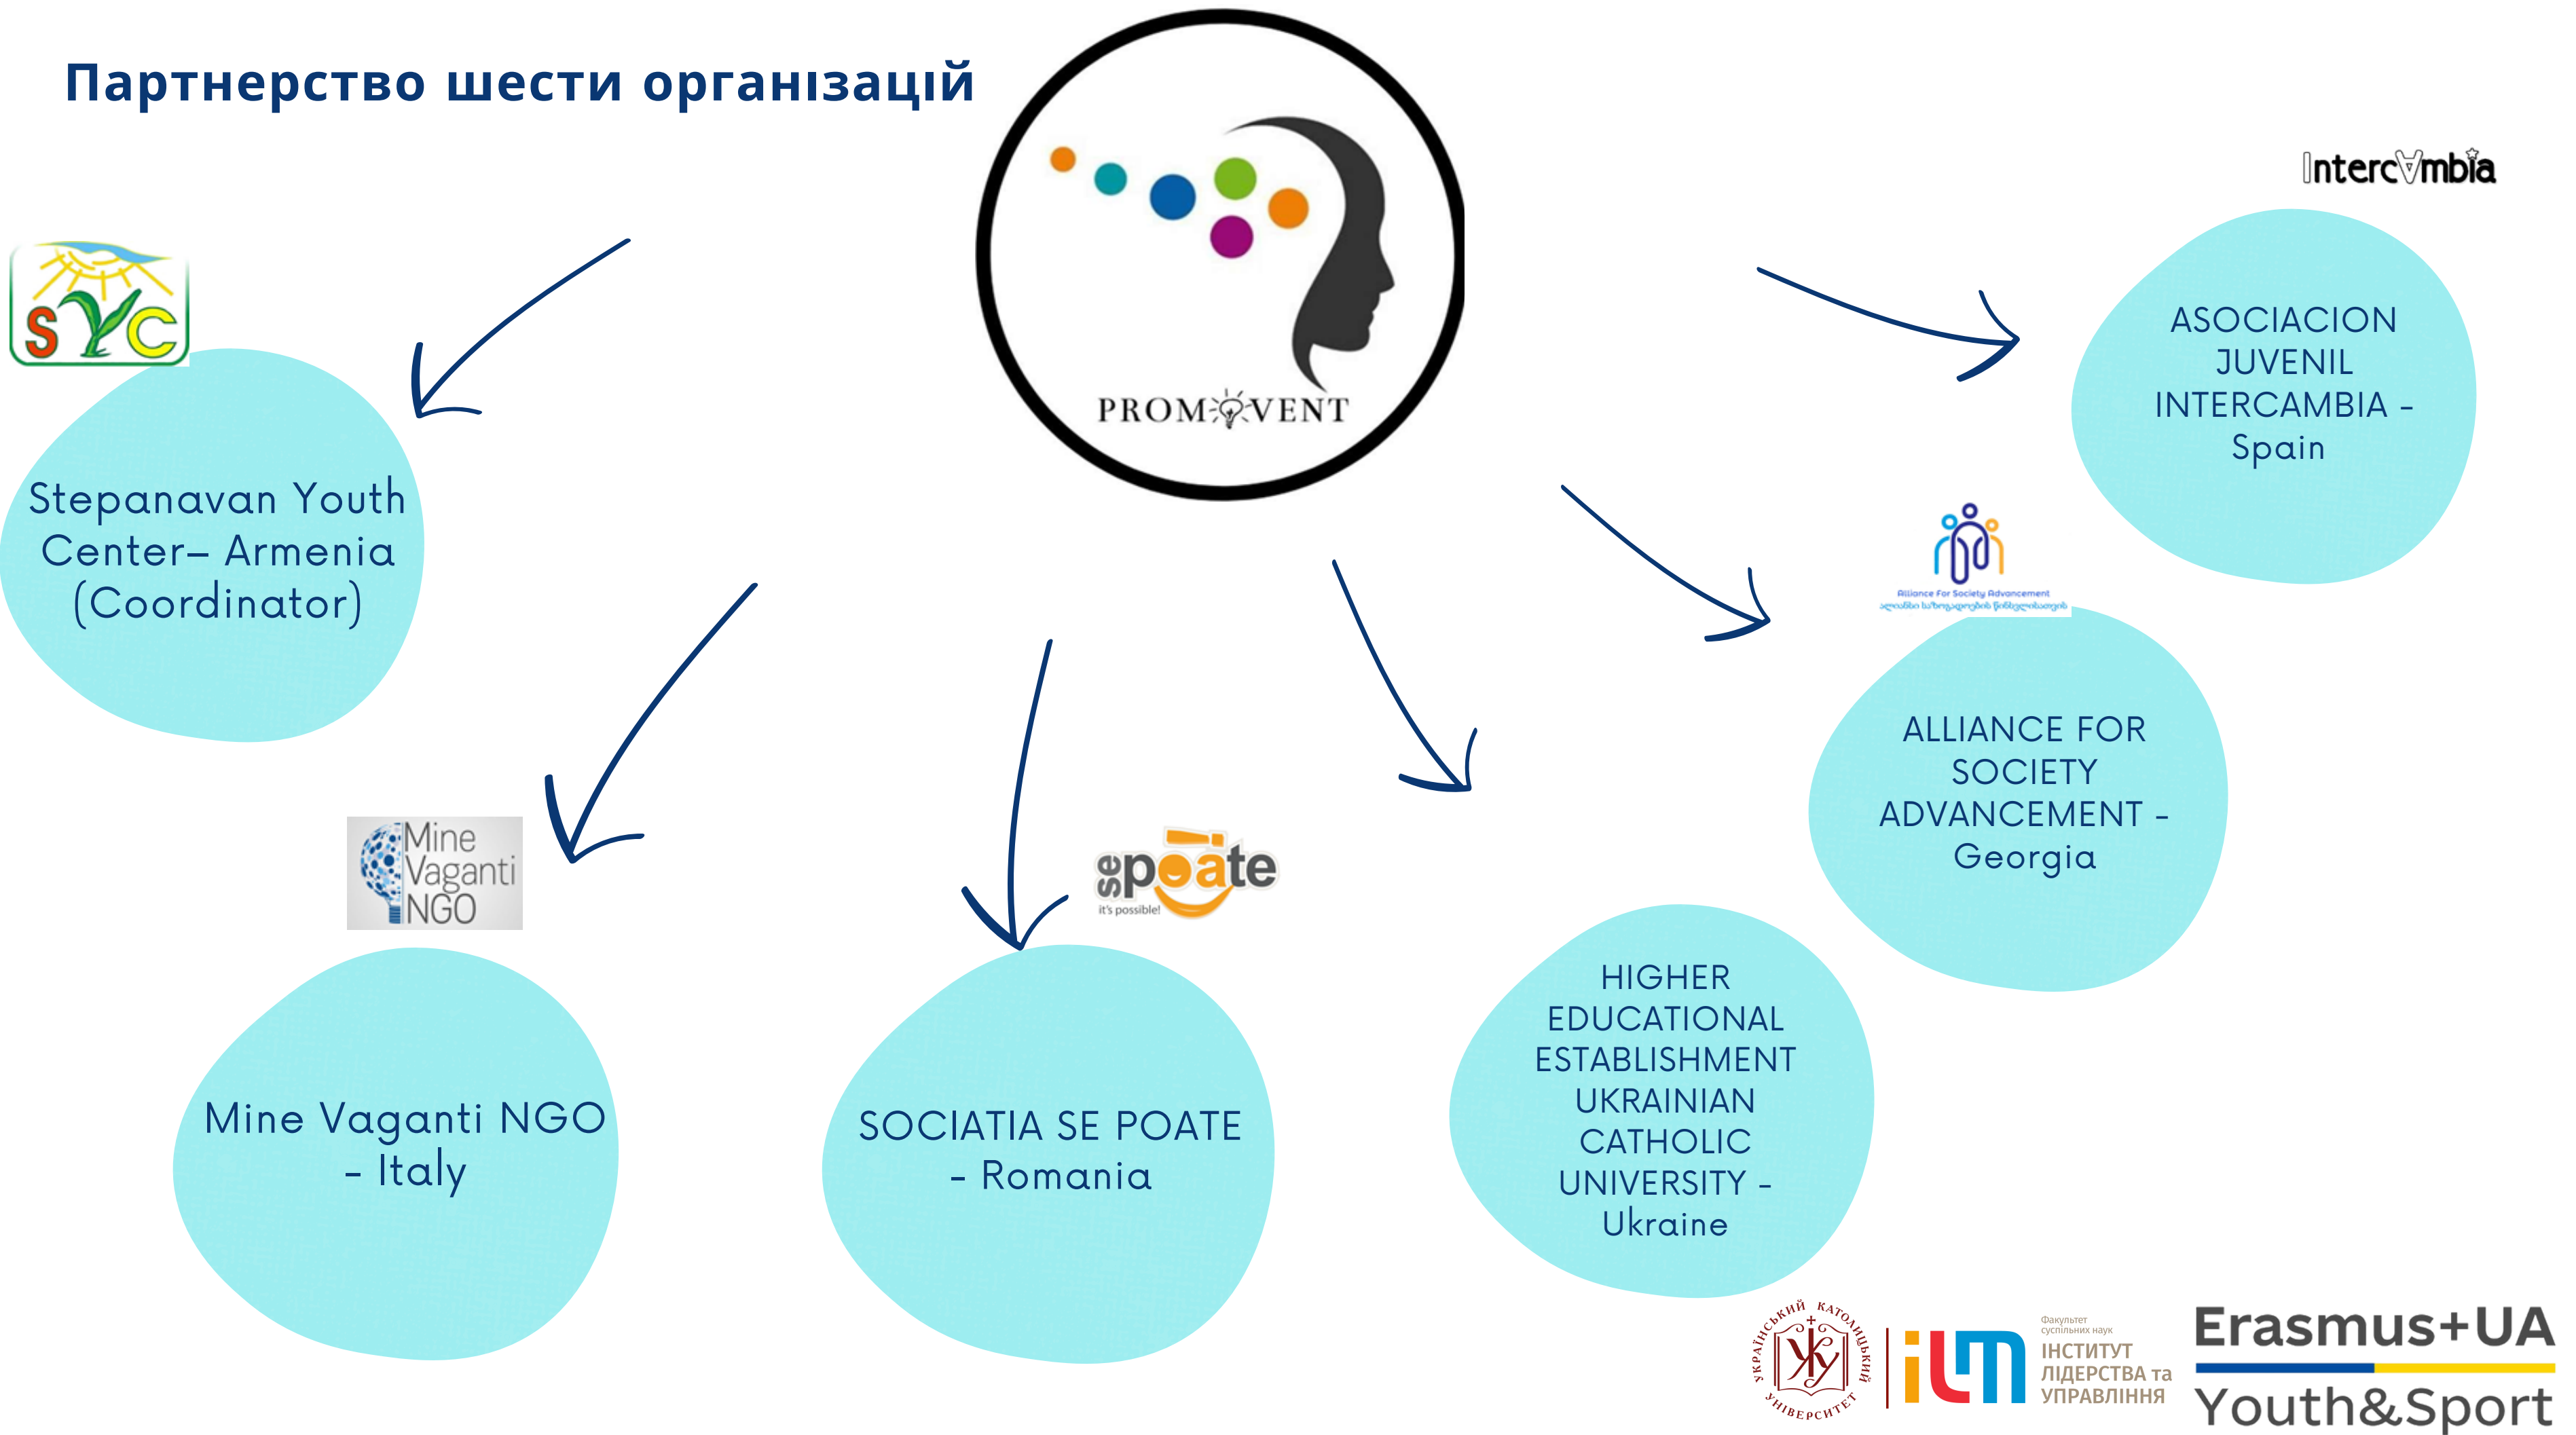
Партнерство шести організацій

PROMOVENT

SYC

Stepanavan Youth Center– Armenia (Coordinator)

IntercAmbia

ASOCIACION JUVENIL INTERCAMBIA - Spain

Alliance For Society Advancement

ALLIANCE FOR SOCIETY ADVANCEMENT - Georgia

Mine Vaganti NGO

Mine Vaganti NGO - Italy

se poate
it's possible!

SOCIATIA SE POATE - Romania

HIGHER EDUCATIONAL ESTABLISHMENT UKRAINIAN CATHOLIC UNIVERSITY - Ukraine

УКРАЇНСЬКИЙ КАТОЛИЦЬКИЙ УНІВЕРСИТЕТ УКУ

ilm Факультет суспільних наук ІНСТИТУТ ЛІДЕРСТВА та УПРАВЛІННЯ

Erasmus+UA
Youth&Sport